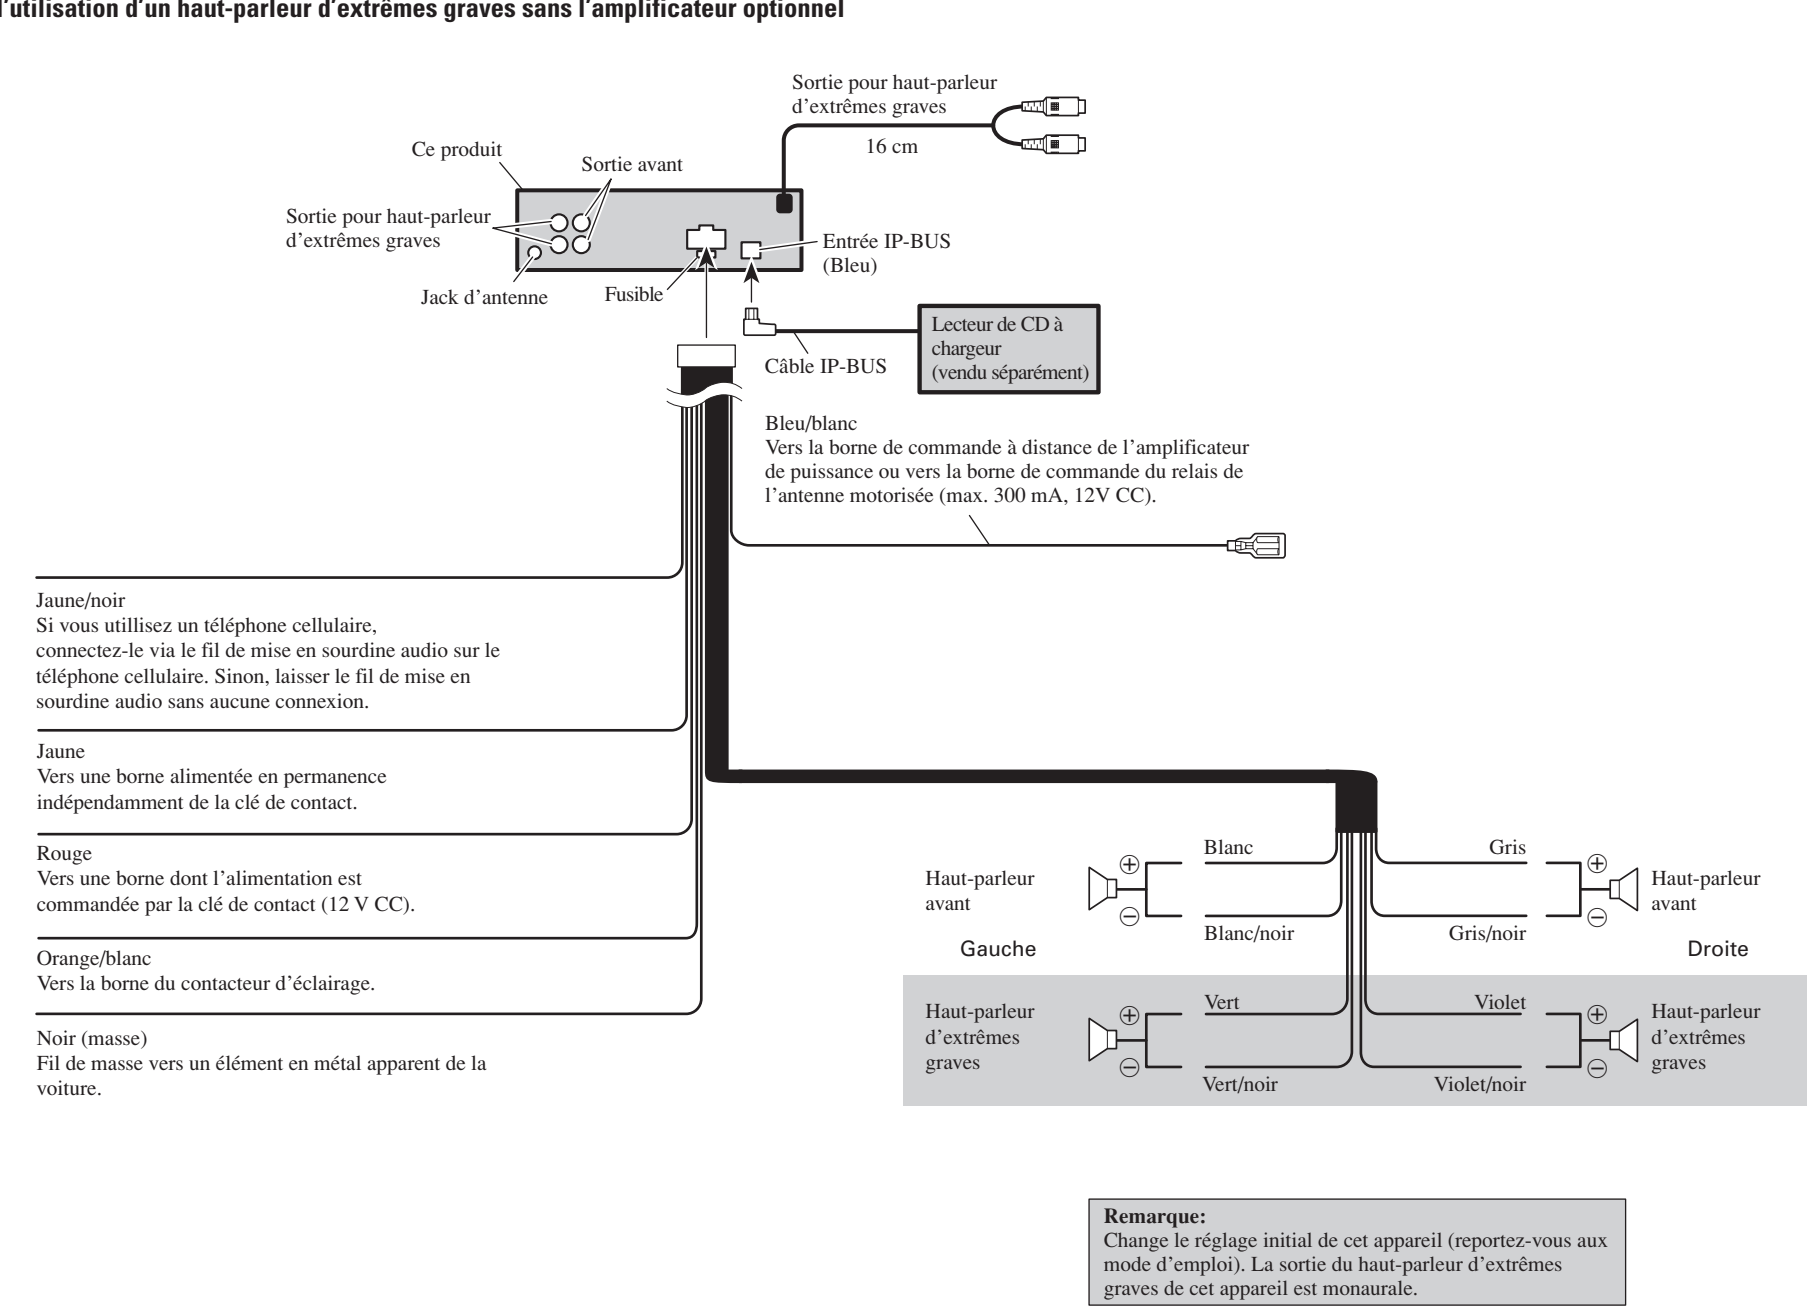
l'utilisation d'un haut-parleur d'extrêmes graves sans l'amplificateur optionnel

Sortie pour haut-parleur d'extrêmes graves

16 cm

Ce produit

Sortie avant

Sortie pour haut-parleur d'extrêmes graves

Entrée IP-BUS (Bleu)

Jack d'antenne

Fusible

Lecteur de CD à chargeur (vendu séparément)

Câble IP-BUS

Bleu/blanc
Vers la borne de commande à distance de l'amplificateur de puissance ou vers la borne de commande du relais de l'antenne motorisée (max. 300 mA, 12V CC).

Jaune/noir
Si vous utillisez un téléphone cellulaire, connectez-le via le fil de mise en sourdine audio sur le téléphone cellulaire. Sinon, laisser le fil de mise en sourdine audio sans aucune connexion.

Jaune
Vers une borne alimentée en permanence indépendamment de la clé de contact.

Rouge
Vers une borne dont l'alimentation est commandée par la clé de contact (12 V CC).

Orange/blanc
Vers la borne du contacteur d'éclairage.

Noir (masse)
Fil de masse vers un élément en métal apparent de la voiture.

Blanc

Gris

Haut-parleur avant

$\oplus$

$\ominus$

Haut-parleur avant

Blanc/noir

Gris/noir

Gauche

Droite

Haut-parleur d'extrêmes graves

Vert

Violet

Haut-parleur d'extrêmes graves

Vert/noir

Violet/noir

Remarque:
Change le réglage initial de cet appareil (reportez-vous aux mode d'emploi). La sortie du haut-parleur d'extrêmes graves de cet appareil est monaurale.